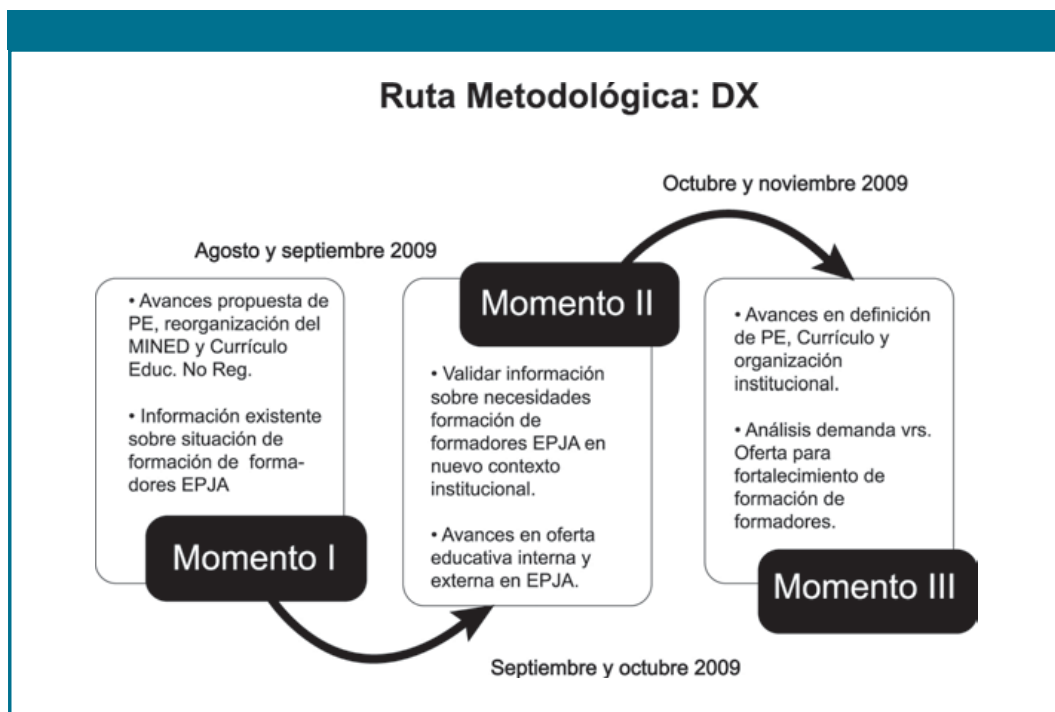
Ruta Metodológica: DX

Octubre y noviembre 2009

Agosto y septiembre 2009

• Avances propuesta de PE, reorganización del MINED y Currículo Educ. No Reg.

• Información existente sobre situación de formación de formadores EPJA

Momento I

Momento II

• Validar información sobre necesidades formación de formadores EPJA en nuevo contexto institucional.

• Avances en oferta educativa interna y externa en EPJA.

• Avances en definición de PE, Currículo y organización institucional.

• Análisis demanda vrs. Oferta para fortalecimiento de formación de formadores.

Momento III

Septiembre y octubre 2009